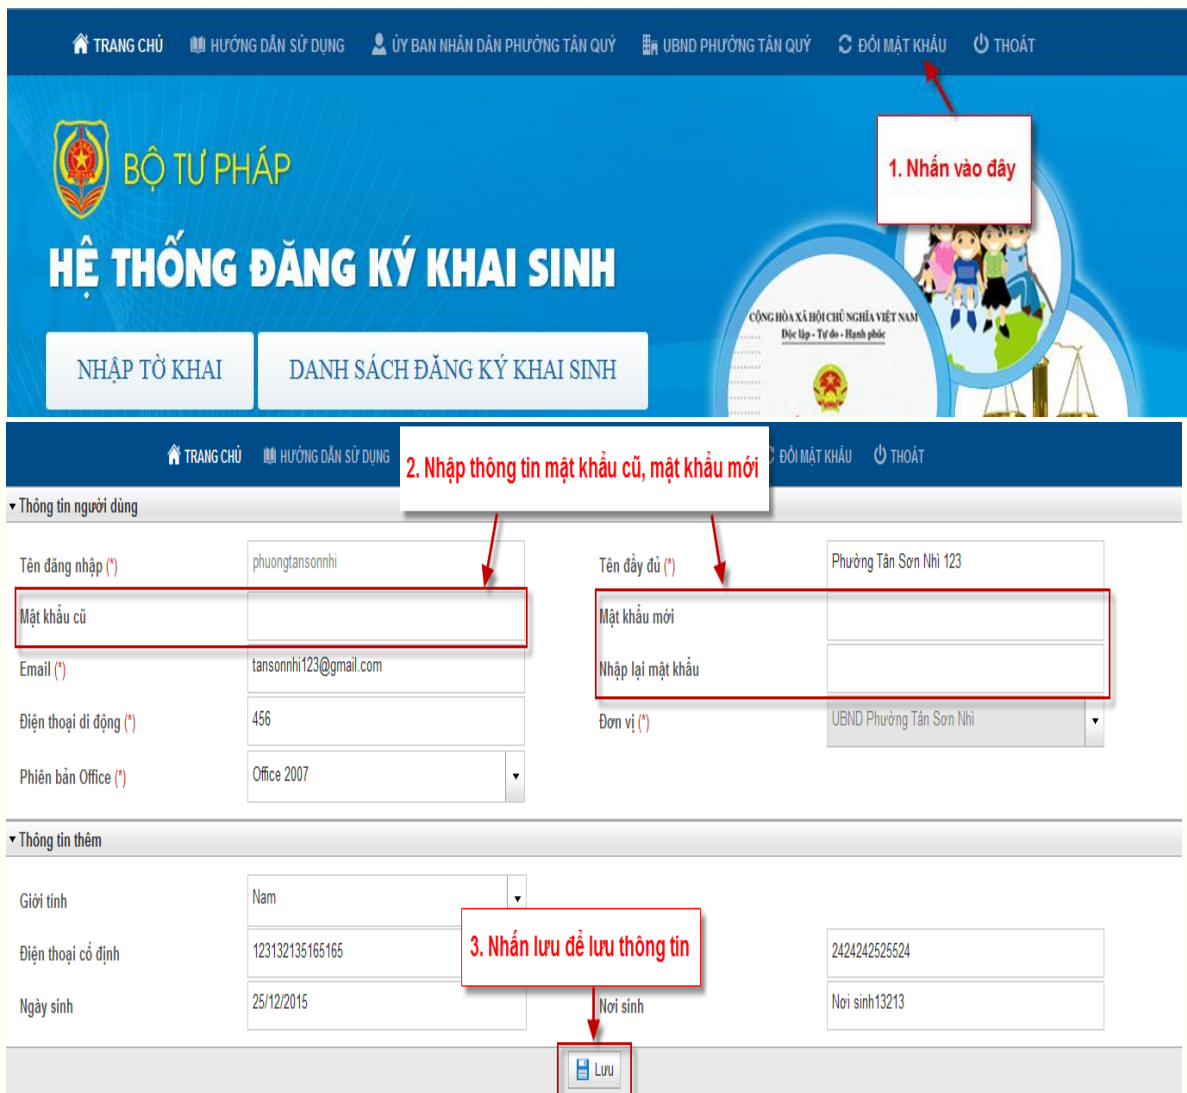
TRANG CHỦ HƯỚNG DẪN SỬ DỤNG ỦY BAN NHÂN DÂN PHƯỜNG TÂN QUÝ UBND PHƯỜNG TÂN QUÝ ĐỔI MẬT KHẨU THOÁT

1. Nhấn vào đây

BỘ TƯ PHÁP

HỆ THỐNG ĐĂNG KÝ KHAI SINH

CỘNG HÒA XÃ HỘI CHỦ NGHĨA VIỆT NAM
Độc lập - Tự do - Hạnh phúc

NHẬP TỜ KHAI DANH SÁCH ĐĂNG KÝ KHAI SINH

TRANG CHỦ HƯỚNG DẪN SỬ DỤNG ĐỔI MẬT KHẨU THOÁT

2. Nhập thông tin mật khẩu cũ, mật khẩu mới

Thông tin người dùng

Tên đăng nhập (*) phuongtansonnhi
Tên đầy đủ (*) Phường Tân Sơn Nhì 123
Mật khẩu cũ
Mật khẩu mới
Email (*) tansonnhi123@gmail.com
Nhập lại mật khẩu
Điện thoại di động (*) 456
Đơn vị (*) UBND Phường Tân Sơn Nhì
Phiên bản Office (*) Office 2007

Thông tin thêm

Giới tính Nam
Điện thoại cố định 123132135165165
3. Nhấn lưu để lưu thông tin
2424242525524
Ngày sinh 25/12/2015
Nơi sinh Nơi sinh13213

Lưu